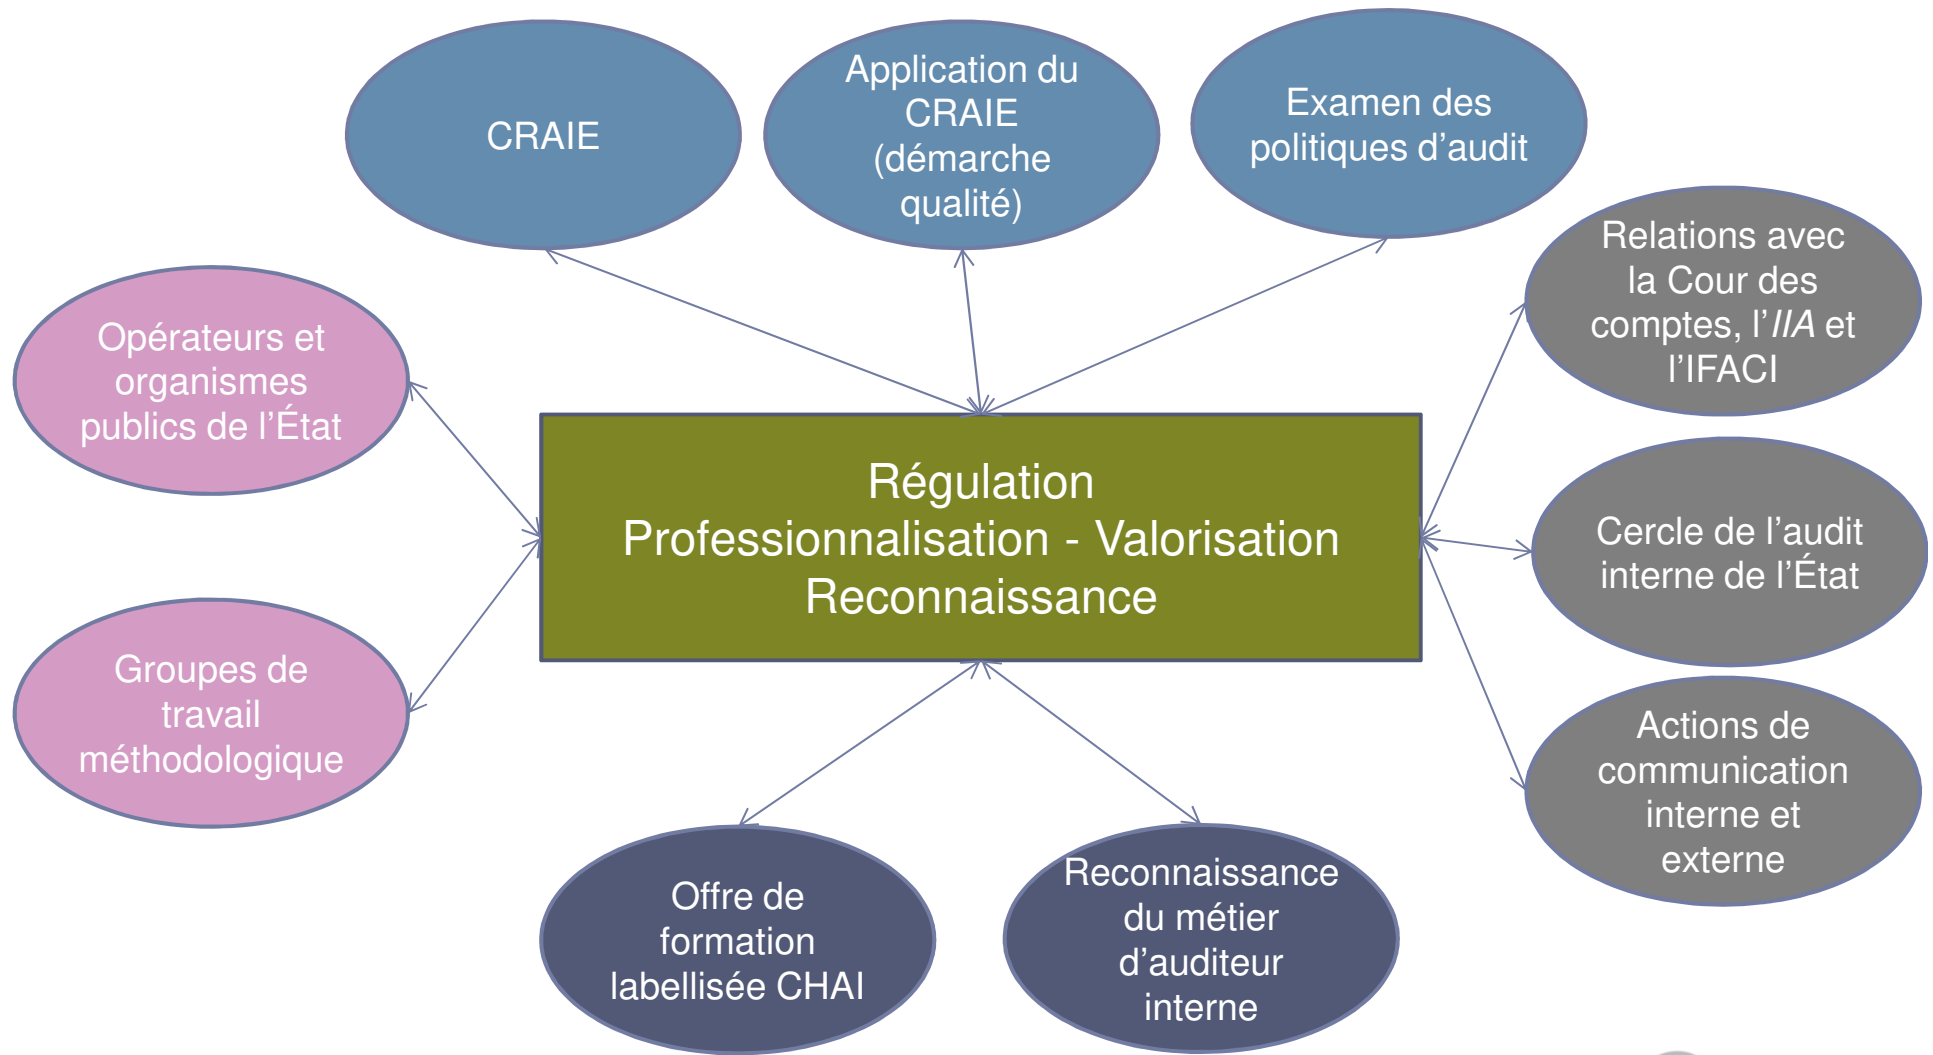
CRAIE

Application du CRAIE (démarche qualité)

Examen des politiques d’audit

Opérateurs et organismes publics de l’État

Relations avec la Cour des comptes, l’*IIA* et l’IFACI

Régulation
Professionnalisation - Valorisation
Reconnaissance

Cercle de l’audit interne de l’État

Groupes de travail méthodologique

Actions de communication interne et externe

Offre de formation labellisée CHAI

Reconnaissance du métier d’auditeur interne